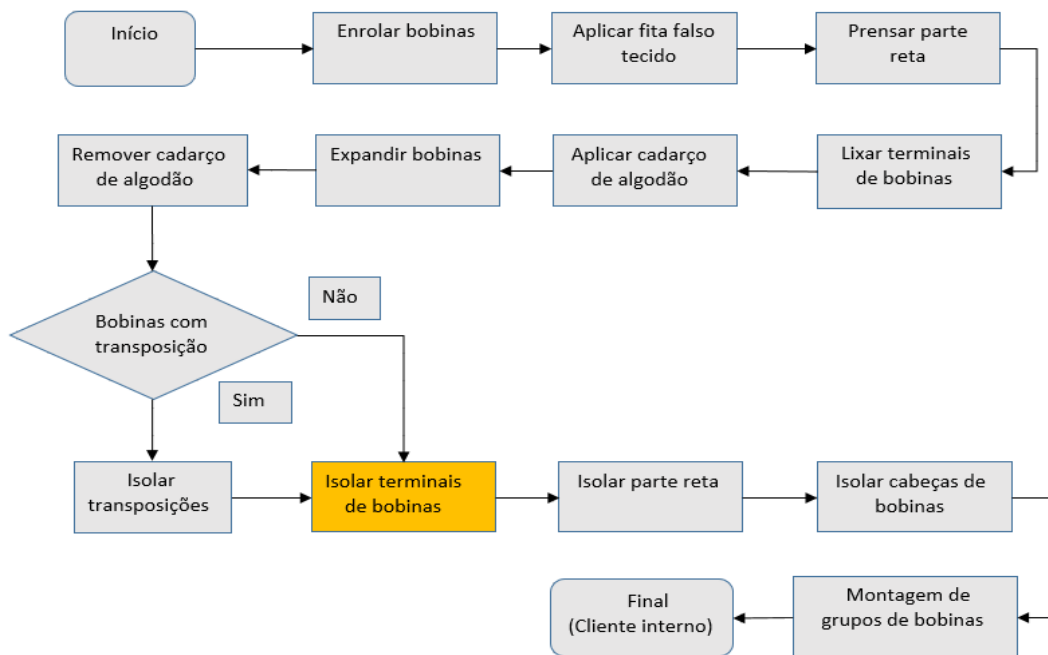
Início

Enrolar bobinas

Aplicar fita falso tecido

Prensar parte reta

Lixar terminais de bobinas

Aplicar cadarço de algodão

Expandir bobinas

Remover cadarço de algodão

Bobinas com transposição

Não

Sim

Isolar transposições

Isolar terminais de bobinas

Isolar parte reta

Isolar cabeças de bobinas

Montagem de grupos de bobinas

Final (Cliente interno)